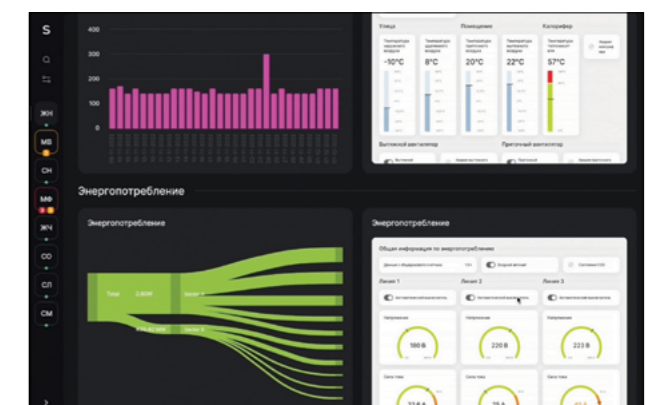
S

ЖН
МВ
СН
МФ
ЖЧ
СО
СЛ
СМ

400
300
200
100
0

Улица
Помещение
Калорифер

Температура наружного воздуха
Температура удаляемого воздуха
Температура приточного воздуха
Температура вытяжного воздуха
Температура теплоносителя

-10°C
8°C
20°C
22°C
57°C

Вытяжной вентилятор
Приточный вентилятор

Энергопотребление

Энергопотребление

Total
2.80W
Sector
Sector

Энергопотребление

Общая информация по энергопотреблению

Линия 1
Линия 2
Линия 3

Напряжение
Напряжение
Напряжение

180 В
220 В
223 В

Сила тока
Сила тока
Сила тока